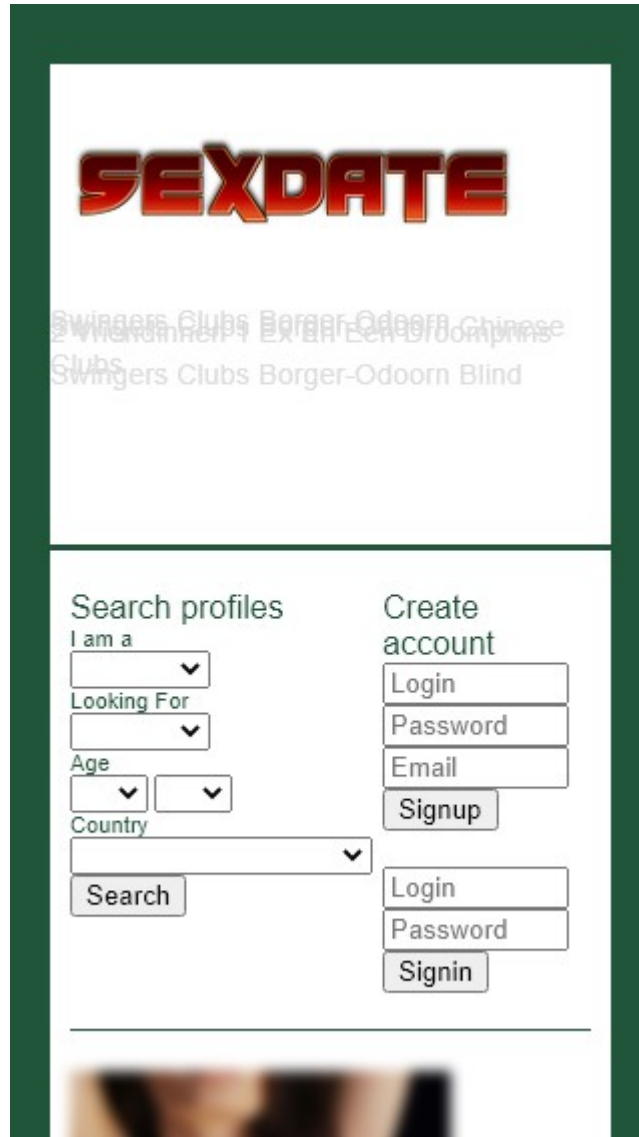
SEXDATE

Swingers Clubs Borger-Odoorn Chinese Clubs

2 Vriendinnen 1 Ex En Een Droomprins

Swingers Clubs Borger-Odoorn Blind

Search profiles
I am a
Looking For
Age
Country
Search

Create account
Login
Password
Email
Signup

Login
Password
Signin